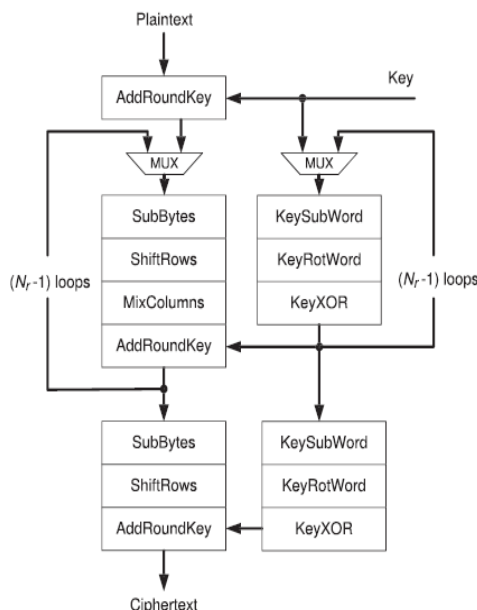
Plaintext

AddRoundKey

Key

MUX

MUX

SubBytes

ShiftRows

MixColumns

AddRoundKey

KeySubWord

KeyRotWord

KeyXOR

$(N_r\text{-}1)$ loops

$(N_r\text{-}1)$ loops

SubBytes

ShiftRows

AddRoundKey

KeySubWord

KeyRotWord

KeyXOR

Ciphertext